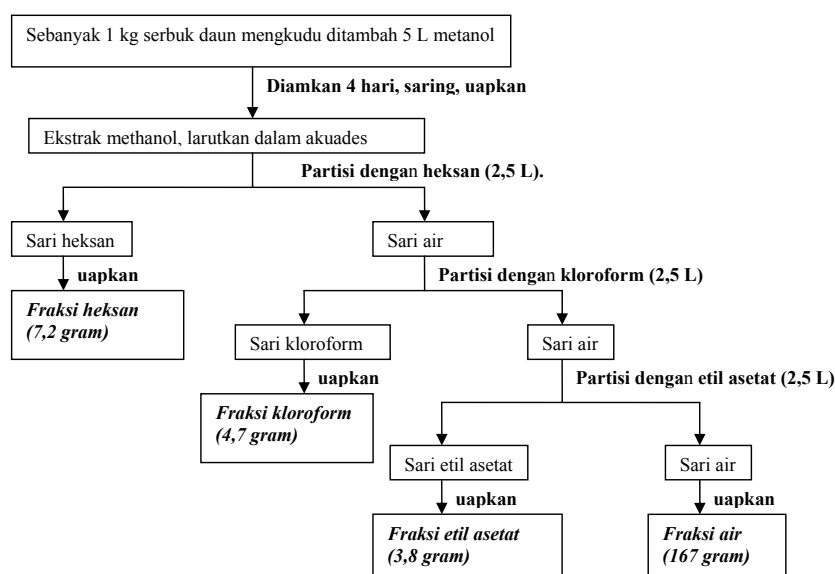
Sebanyak 1 kg serbuk daun mengkudu ditambah 5 L metanol

Diamkan 4 hari, saring, uapkan

Ekstrak methanol, larutkan dalam akuades

Partisi dengan heksan (2,5 L).

Sari heksan

uapkan

*Fraksi heksan (7,2 gram)*

Sari air

Partisi dengan kloroform (2,5 L)

Sari kloroform

uapkan

*Fraksi kloroform (4,7 gram)*

Sari air

Partisi dengan etil asetat (2,5 L)

Sari etil asetat

uapkan

*Fraksi etil asetat (3,8 gram)*

Sari air

uapkan

*Fraksi air (167 gram)*